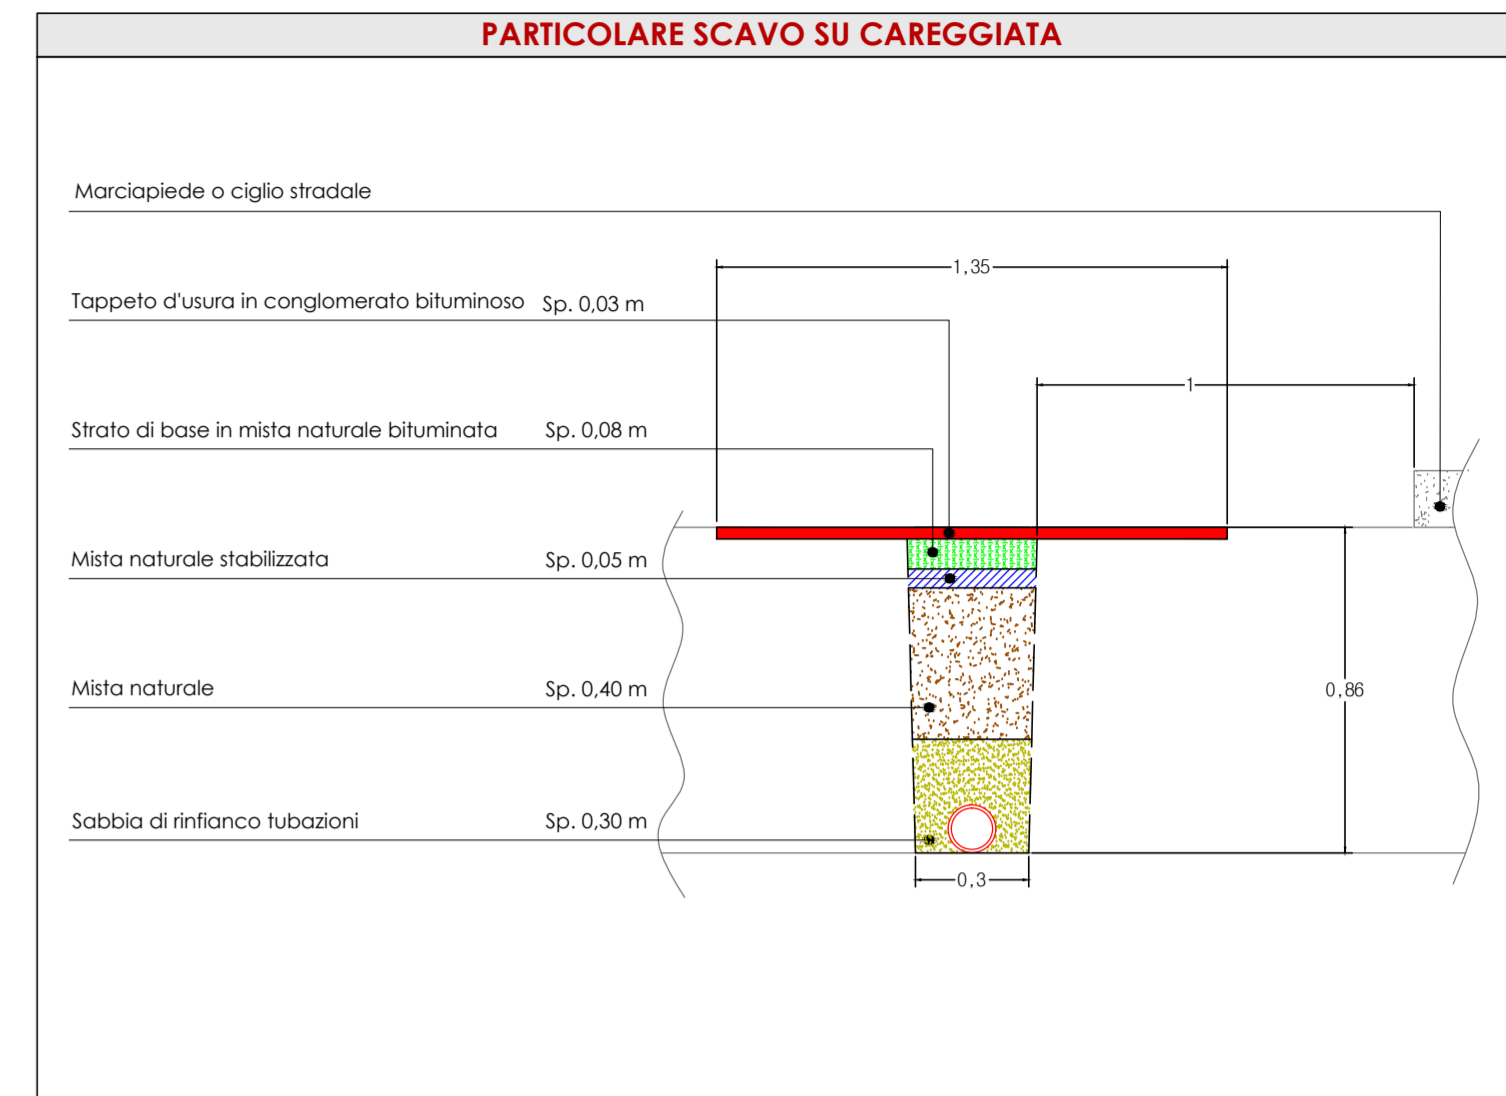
PARTICOLARE SCAVO SU CAREGGIATA

Marciapiede o ciglio stradale

1,35

Tappeto d'usura in conglomerato bituminoso Sp. 0,03 m

1

Strato di base in mista naturale bituminata Sp. 0,08 m

Mista naturale stabilizzata Sp. 0,05 m

Mista naturale Sp. 0,40 m

0,86

Sabbia di rinfianco tubazioni Sp. 0,30 m

0,3